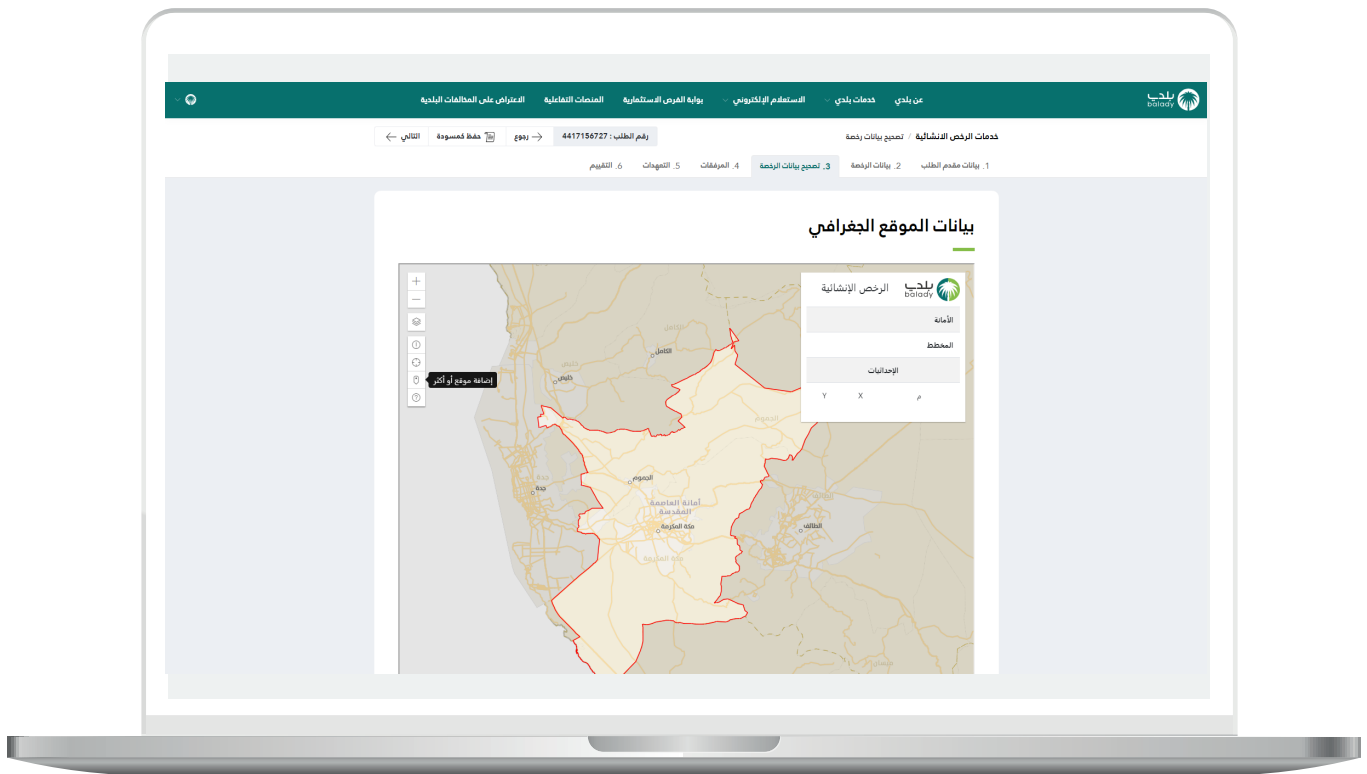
بلدي balady

عن بلدي
خدمات بلدي
الاستعلام الإلكتروني
بوابة الفرص الاستثمارية
المنصات التفاعلية
الاعتراض على المخالفات البلدية

خدمات الرخص الانشائية / تصحيح بيانات رخصة

رقم الطلب : 4417156727
رجوع
حفظ كمسودة
التالي

1. بيانات مقدم الطلب
2. بيانات الرخصة
3. تصحيح بيانات الرخصة
4. المرفقات
5. التعهدات
6. التقييم

بيانات الموقع الجغرافي

إضافة موقع أو أكثر

بلدي balady
الرخص الإنشائية

الأمانة
المخطط
الإحداثيات
م
X
Y

الكامل
خليص
الجموم
جدة
أمانة العاصمة المقدسة
مكة المكرمة
الطائف